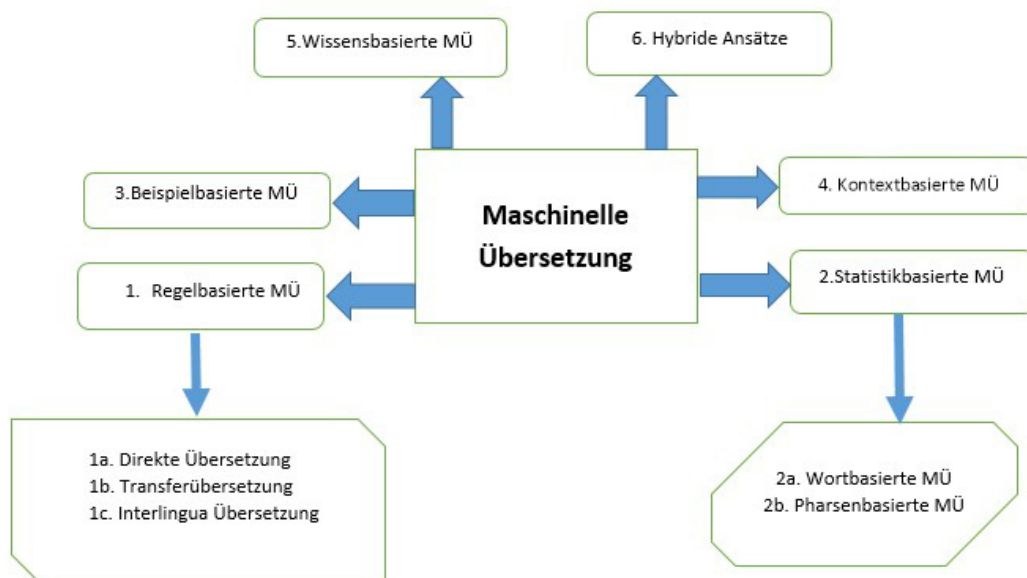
5.Wissensbasierte MÜ

6. Hybride Ansätze

3.Beispielbasierte MÜ

Maschinelle Übersetzung

4. Kontextbasierte MÜ

1. Regelbasierte MÜ

2.Statistikbasierte MÜ

1a. Direkte Übersetzung
1b. Transferübersetzung
1c. Interlingua Übersetzung

2a. Wortbasierte MÜ
2b. Pharsenbasierte MÜ